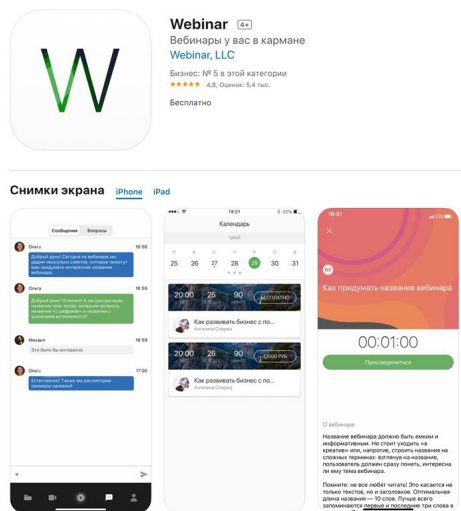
W

Webinar 4+

Вебинары у вас в кармане

Webinar, LLC

Бизнес: № 5 в этой категории

★★★★★ 4,8, Оценок: 5,4 тыс.

Бесплатно

Снимки экрана iPhone iPad

Сообщения Вопросы

Ольга 16:56
Добрый день! Сегодня на вебинаре мы дадим несколько советов, которые помогут вам придумать интересное название вебинара.

Ольга 16:59
Добрый день! Отлично! А мы рассмотрим название трех типов: название-вопрос, название «с цифрами» и название с упоминанием вступления?

Михаил 16:59
Это было бы интересно

Ольга 17:00
Естественно! Также мы рассмотрим примеры названий

18:21 22%
Календарь
МАЙ
25 26 27 28 29 30 31

20:00 25 90 БЕСПЛАТНО
Как развивать бизнес с по...
Ангелина Озерова

20:00 25 90 12000 РУБ
Как развивать бизнес с по...
Ангелина Озерова

16:51
Как придумать название вебинара
00:01:00
Присоединиться

О вебинаре

Название вебинара должно быть емким и информативным. Не стоит уходить на креатив» или, напротив, строить названия на сложных терминах: взглянув на название, пользователь должен сразу понять, интересна ли ему тема вебинара.

Помните: не все любят читать! Это касается не только текстов, но и заголовков. Оптимальная длина названия — 10 слов. Лучше всего запоминаются первые и последние три слова в